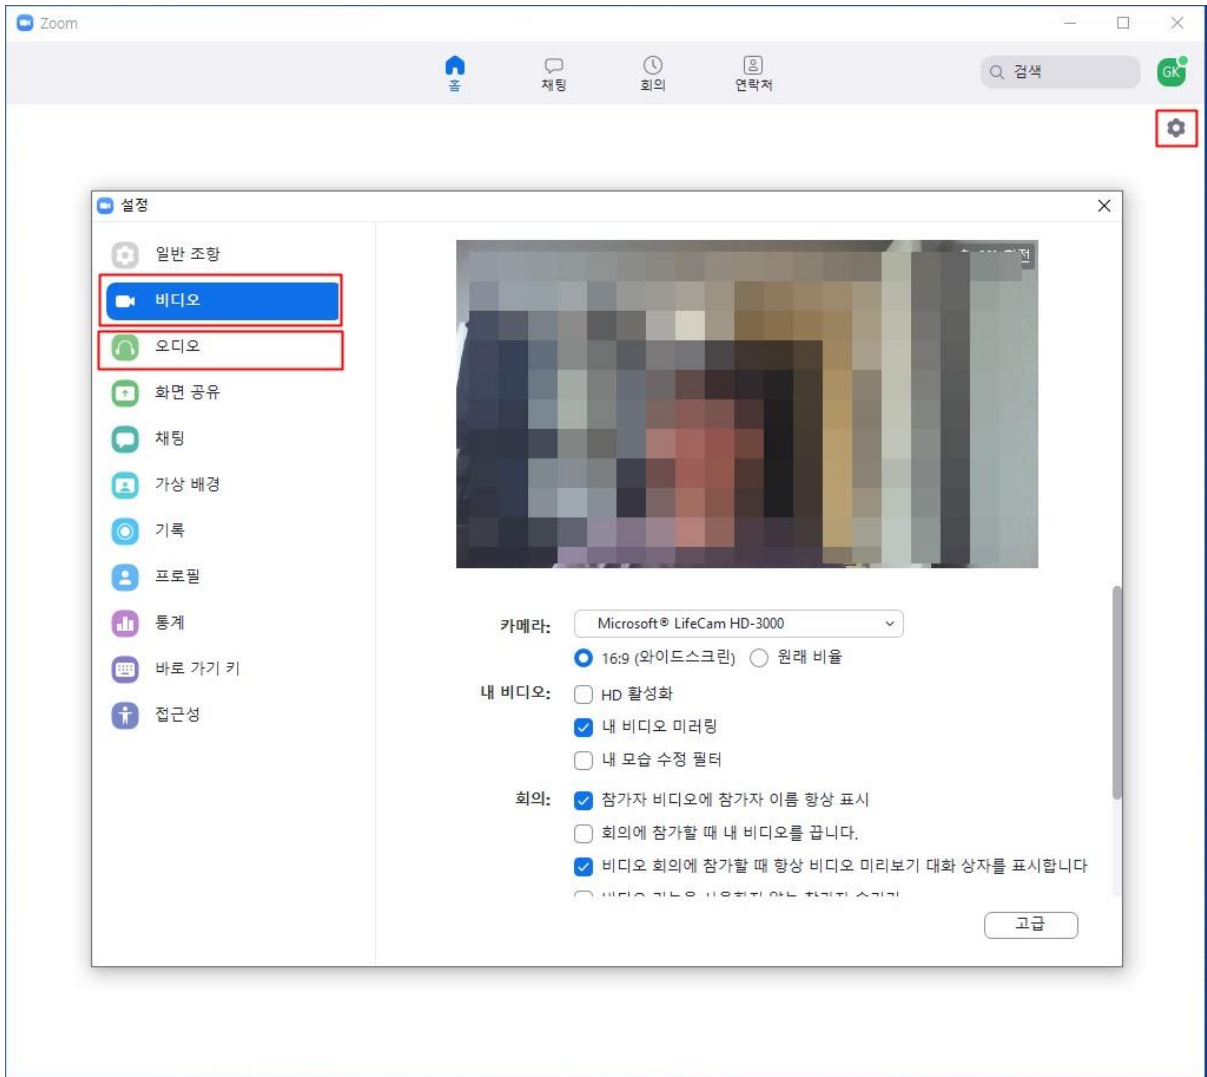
Zoom

홈
채팅
회의
연락처

검색

GK

설정

일반 조항
비디오
오디오
화면 공유
채팅
가상 배경
기록
프로필
통계
바로 가기 키
접근성

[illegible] 회전

카메라: Microsoft® LifeCam HD-3000

16:9 (와이드스크린)
원래 비율

내 비디오:
HD 활성화
내 비디오 미러링
내 모습 수정 필터

회의:
참가자 비디오에 참가자 이름 항상 표시
회의에 참가할 때 내 비디오를 끕니다.
비디오 회의에 참가할 때 항상 비디오 미리보기 대화 상자를 표시합니다
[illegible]

고급